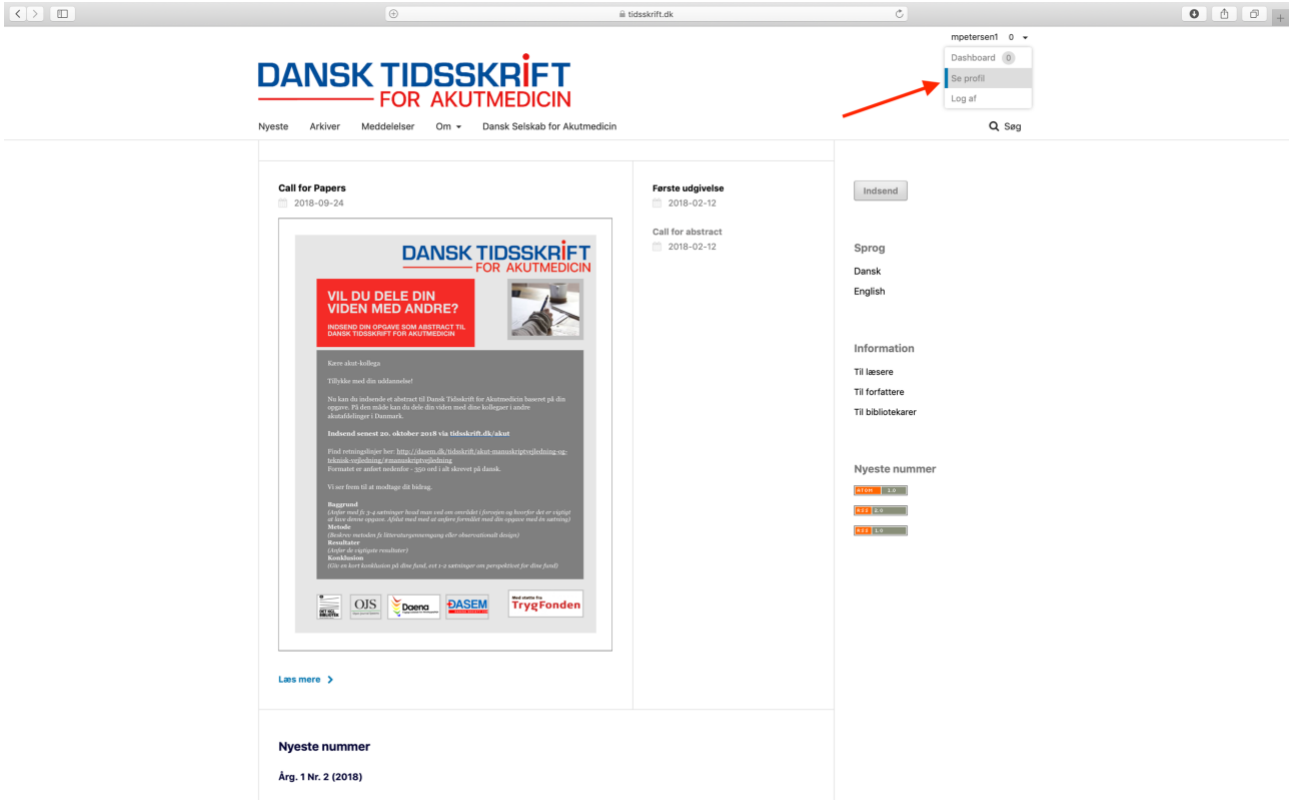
tidsskrift.dk

mpetersen1 0

Dashboard 0
Se profil
Log af

DANSK TIDSSKRIFT
FOR AKUTMEDICIN

Nyeste Arkiver Meddelelser Om Dansk Selskab for Akutmedicin

Søg

Call for Papers
2018-09-24

DANSK TIDSSKRIFT
FOR AKUTMEDICIN

VIL DU DELE DIN VIDEN MED ANDRE?

INDSEND DIN OPGAVE SOM ABSTRACT TIL DANSK TIDSSKRIFT FOR AKUTMEDICIN

Kære akut-kollega.

Tillykke med din uddannelse!

Nu kan du indsende et abstract til Dansk Tidsskrift for Akutmedicin baseret på din opgave. På den måde kan du dele din viden med dine kollegaer i andre akutafdelinger i Danmark.

Indsend senest 20. oktober 2018 via tidsskrift.dk/akut

Find retningslinjer her: http://dasem.dk/tidsskrift/akut-manuskriptvejledning-og-teknisk-vejledning/#manuskriptvejledning
Formatet er anført nedenfor - 350 ord i alt skrevet på dansk.

Vi ser frem til at modtage dit bidrag.

Baggrund
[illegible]
Metode
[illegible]
Resultater
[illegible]
Konklusion
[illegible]

OJS Daena DASEM Med støtte fra TrygFonden

Læs mere

Første udgivelse
2018-02-12

Call for abstract
2018-02-12

Indsend

Sprog
Dansk
English

Information
Til læsere
Til forfattere
Til bibliotekarer

Nyeste nummer
Atom 1.0
RSS 2.0
RSS 1.0

Nyeste nummer

Årg. 1 Nr. 2 (2018)